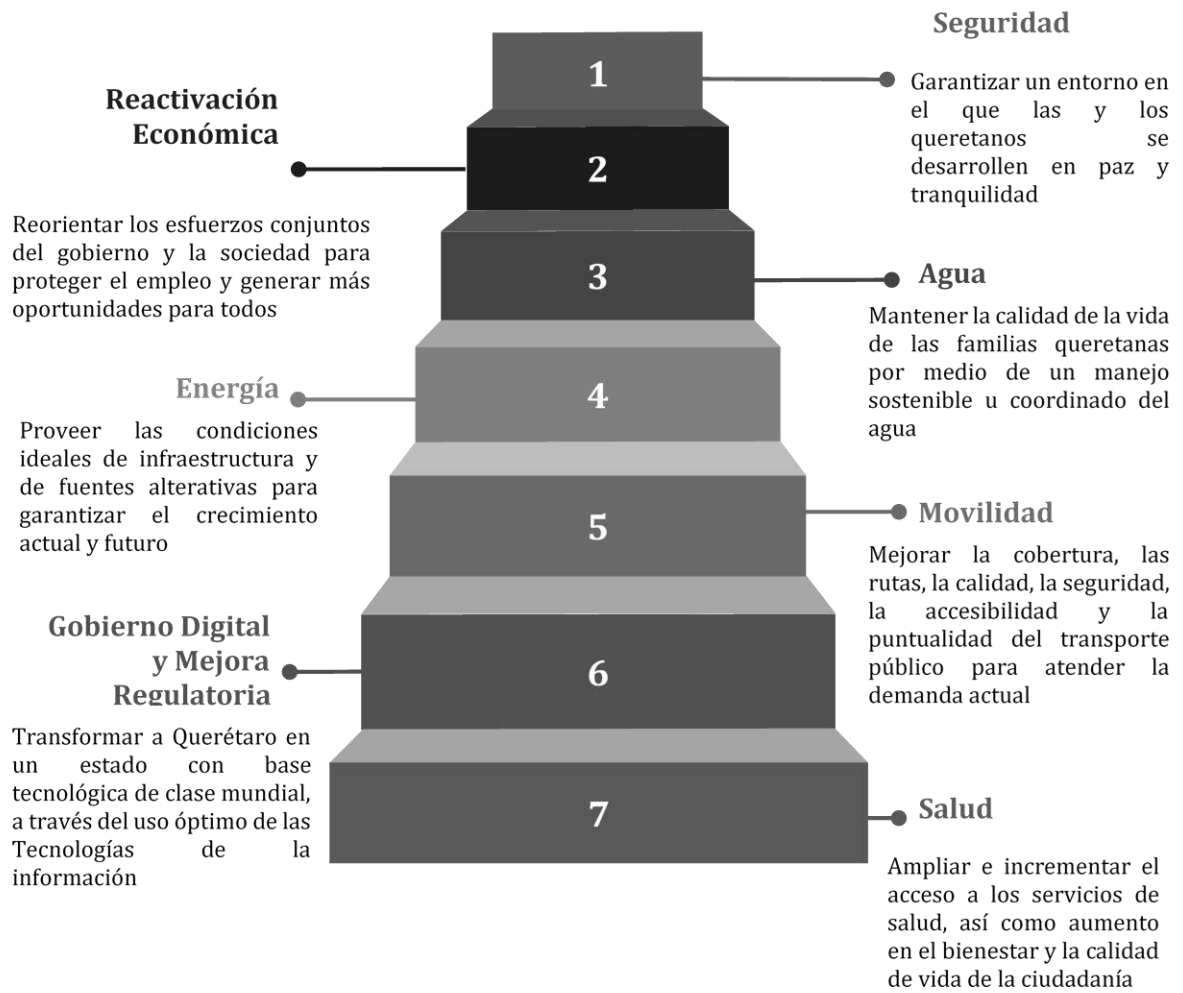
Seguridad

Garantizar un entorno en el que las y los queretanos se desarrollen en paz y tranquilidad

Reactivación Económica

Reorientar los esfuerzos conjuntos del gobierno y la sociedad para proteger el empleo y generar más oportunidades para todos

1

2

3

Agua

Mantener la calidad de la vida de las familias queretanas por medio de un manejo sostenible u coordinado del agua

Energía

4

Proveer las condiciones ideales de infraestructura y de fuentes alterativas para garantizar el crecimiento actual y futuro

5

Movilidad

Mejorar la cobertura, las rutas, la calidad, la seguridad, la accesibilidad y la puntualidad del transporte público para atender la demanda actual

Gobierno Digital y Mejora Regulatoria

6

Transformar a Querétaro en un estado con base tecnológica de clase mundial, a través del uso óptimo de las Tecnologías de la información

7

Salud

Ampliar e incrementar el acceso a los servicios de salud, así como aumento en el bienestar y la calidad de vida de la ciudadanía